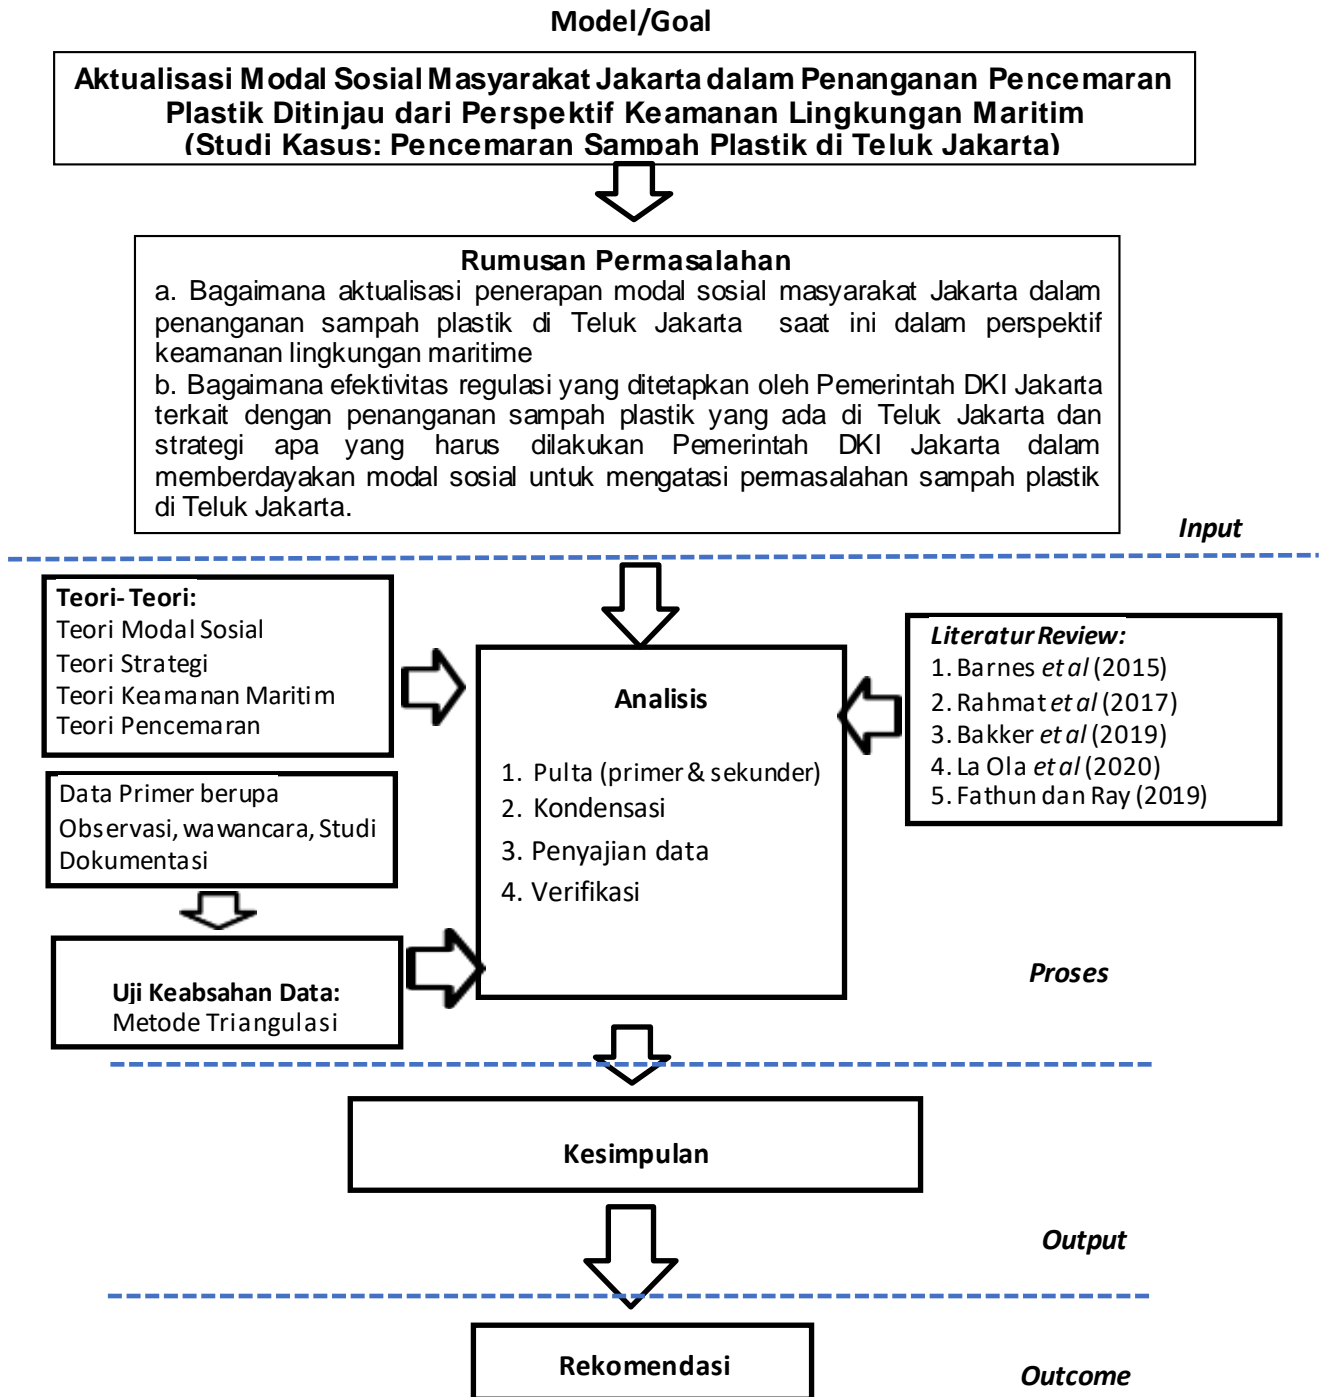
Model/Goal

Aktualisasi Modal Sosial Masyarakat Jakarta dalam Penanganan Pencemaran Plastik Ditinjau dari Perspektif Keamanan Lingkungan Maritim (Studi Kasus: Pencemaran Sampah Plastik di Teluk Jakarta)

Rumusan Permasalahan
a. Bagaimana aktualisasi penerapan modal sosial masyarakat Jakarta dalam penanganan sampah plastik di Teluk Jakarta saat ini dalam perspektif keamanan lingkungan maritime
b. Bagaimana efektivitas regulasi yang ditetapkan oleh Pemerintah DKI Jakarta terkait dengan penanganan sampah plastik yang ada di Teluk Jakarta dan strategi apa yang harus dilakukan Pemerintah DKI Jakarta dalam memberdayakan modal sosial untuk mengatasi permasalahan sampah plastik di Teluk Jakarta.

Input

Teori- Teori:
Teori Modal Sosial
Teori Strategi
Teori Keamanan Maritim
Teori Pencemaran

Data Primer berupa Observasi, wawancara, Studi Dokumentasi

Uji Keabsahan Data:
Metode Triangulasi

Analisis

1. Pulta (primer & sekunder)
2. Kondensasi
3. Penyajian data
4. Verifikasi

Literatur Review:
1. Barnes et al (2015)
2. Rahmat et al (2017)
3. Bakker et al (2019)
4. La Ola et al (2020)
5. Fathun dan Ray (2019)

Proses

Kesimpulan

Output

Rekomendasi

Outcome